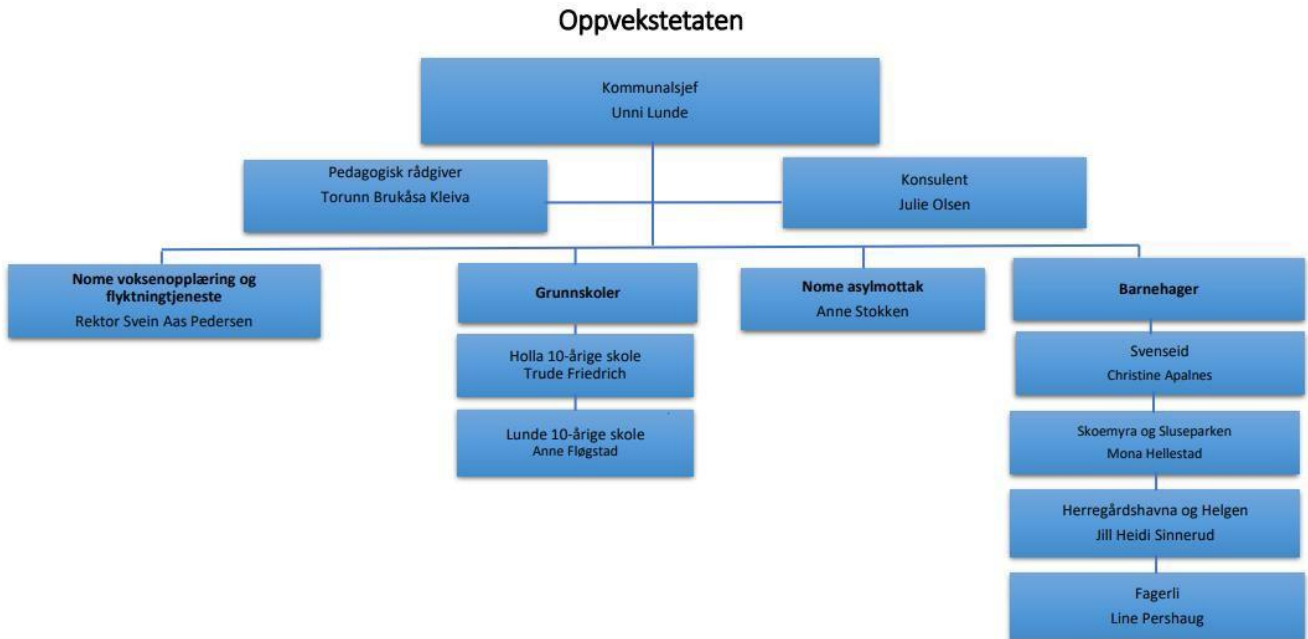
Oppvekstetaten

Kommunalsjef
Unni Lunde

Pedagogisk rådgiver
Torunn Brukåsa Kleiva

Konsulent
Julie Olsen

Nome voksenopplæring og flyktningtjeneste
Rektor Svein Aas Pedersen

Grunnskoler

Holla 10-årige skole
Trude Friedrich

Lunde 10-årige skole
Anne Fløgstad

Nome asylmottak
Anne Stokken

Barnehager

Svenseid
Christine Apalnes

Skoemyra og Sluseparken
Mona Hellestad

Herregårdshavna og Helgen
Jill Heidi Sinnerud

Fagerli
Line Pershaug